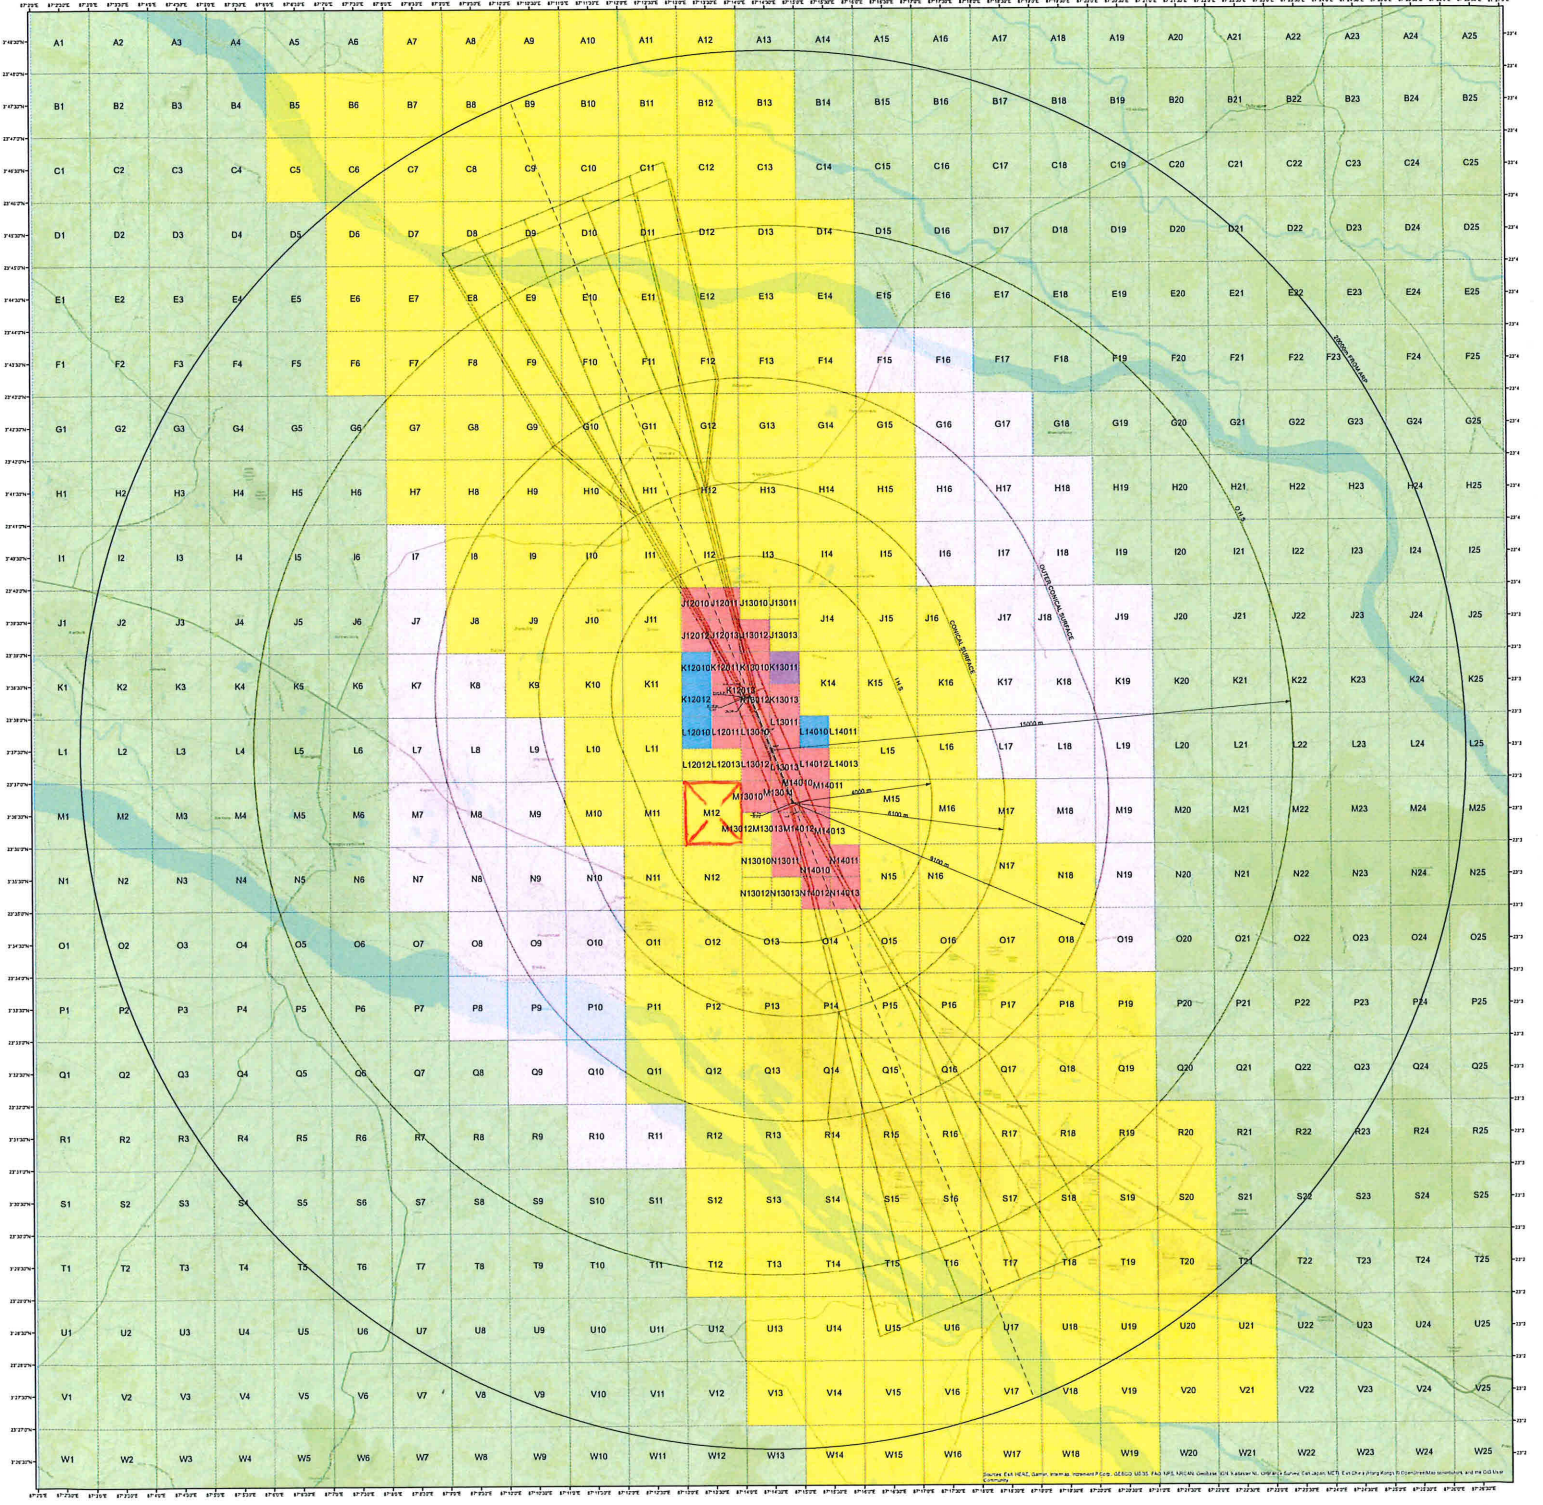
A1 A2 A3 A4 A5 A6 A7 A8 A9 A10 A11 A12 A13 A14 A15 A16 A17 A18 A19 A20 A21 A22 A23 A24 A25

B1 B2 B3 B4 B5 B6 B7 B8 B9 B10 B11 B12 B13 B14 B15 B16 B17 B18 B19 B20 B21 B22 B23 B24 B25

C1 C2 C3 C4 C5 C6 C7 C8 C9 C10 C11 C12 C13 C14 C15 C16 C17 C18 C19 C20 C21 C22 C23 C24 C25

D1 D2 D3 D4 D5 D6 D7 D8 D9 D10 D11 D12 D13 D14 D15 D16 D17 D18 D19 D20 D21 D22 D23 D24 D25

E1 E2 E3 E4 E5 E6 E7 E8 E9 E10 E11 E12 E13 E14 E15 E16 E17 E18 E19 E20 E21 E22 E23 E24 E25

F1 F2 F3 F4 F5 F6 F7 F8 F9 F10 F11 F12 F13 F14 F15 F16 F17 F18 F19 F20 F21 F22 F23 F24 F25

G1 G2 G3 G4 G5 G6 G7 G8 G9 G10 G11 G12 G13 G14 G15 G16 G17 G18 G19 G20 G21 G22 G23 G24 G25

H1 H2 H3 H4 H5 H6 H7 H8 H9 H10 H11 H12 H13 H14 H15 H16 H17 H18 H19 H20 H21 H22 H23 H24 H25

I1 I2 I3 I4 I5 I6 I7 I8 I9 I10 I11 I12 I13 I14 I15 I16 I17 I18 I19 I20 I21 I22 I23 I24 I25

J1 J2 J3 J4 J5 J6 J7 J8 J9 J10 J11 J12010 J12011 J13010 J13011 J12012 J12013 J13012 J13013 J14 J15 J16 J17 J18 J19 J20 J21 J22 J23 J24 J25

K1 K2 K3 K4 K5 K6 K7 K8 K9 K10 K11 K12010 K12011 K13010 K13011 K12012 K12013 K13012 K13013 K14 K15 K16 K17 K18 K19 K20 K21 K22 K23 K24 K25

L1 L2 L3 L4 L5 L6 L7 L8 L9 L10 L11 L12010 L12011 L13010 L13011 L14010 L14011 L12012 L12013 L13012 L13013 L14012 L14013 L15 L16 L17 L18 L19 L20 L21 L22 L23 L24 L25

M1 M2 M3 M4 M5 M6 M7 M8 M9 M10 M11 M12 M13010 M13011 M14010 M14011 M13012 M13013 M14012 M14013 M15 M16 M17 M18 M19 M20 M21 M22 M23 M24 M25

N1 N2 N3 N4 N5 N6 N7 N8 N9 N10 N11 N12 N13010 N13011 N14010 N14011 N13012 N13013 N14012 N14013 N15 N16 N17 N18 N19 N20 N21 N22 N23 N24 N25

O1 O2 O3 O4 O5 O6 O7 O8 O9 O10 O11 O12 O13 O14 O15 O16 O17 O18 O19 O20 O21 O22 O23 O24 O25

P1 P2 P3 P4 P5 P6 P7 P8 P9 P10 P11 P12 P13 P14 P15 P16 P17 P18 P19 P20 P21 P22 P23 P24 P25

Q1 Q2 Q3 Q4 Q5 Q6 Q7 Q8 Q9 Q10 Q11 Q12 Q13 Q14 Q15 Q16 Q17 Q18 Q19 Q20 Q21 Q22 Q23 Q24 Q25

R1 R2 R3 R4 R5 R6 R7 R8 R9 R10 R11 R12 R13 R14 R15 R16 R17 R18 R19 R20 R21 R22 R23 R24 R25

S1 S2 S3 S4 S5 S6 S7 S8 S9 S10 S11 S12 S13 S14 S15 S16 S17 S18 S19 S20 S21 S22 S23 S24 S25

T1 T2 T3 T4 T5 T6 T7 T8 T9 T10 T11 T12 T13 T14 T15 T16 T17 T18 T19 T20 T21 T22 T23 T24 T25

U1 U2 U3 U4 U5 U6 U7 U8 U9 U10 U11 U12 U13 U14 U15 U16 U17 U18 U19 U20 U21 U22 U23 U24 U25

V1 V2 V3 V4 V5 V6 V7 V8 V9 V10 V11 V12 V13 V14 V15 V16 V17 V18 V19 V20 V21 V22 V23 V24 V25

W1 W2 W3 W4 W5 W6 W7 W8 W9 W10 W11 W12 W13 W14 W15 W16 W17 W18 W19 W20 W21 W22 W23 W24 W25

OUTER CONICAL SURFACE
CONICAL SURFACE
I H S
O L S
15000 m
4000 m
6100 m
8100 m

Sources: Esri, HERE, Garmin, Intermap, increment P Corp., GEBCO, USGS, FAO, NPS, NRCAN, GeoBase, IGN, Kadaster NL, Ordnance Survey, Esri Japan, METI, Esri China (Hong Kong), © OpenStreetMap contributors, and the GIS User Community